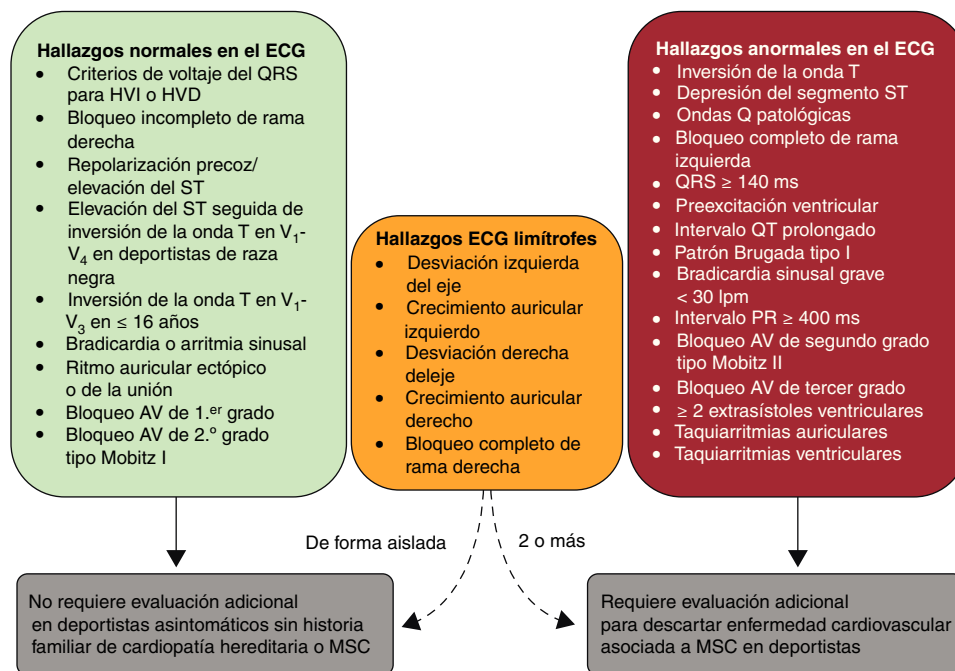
Hallazgos normales en el ECG
• Criterios de voltaje del QRS para HVI o HVD
• Bloqueo incompleto de rama derecha
• Repolarización precoz/ elevación del ST
• Elevación del ST seguida de inversión de la onda T en $V_1$-$V_4$ en deportistas de raza negra
• Inversión de la onda T en $V_1$-$V_3$ en ≤ 16 años
• Bradicardia o arritmia sinusal
• Ritmo auricular ectópico o de la unión
• Bloqueo AV de 1.$^{er}$ grado
• Bloqueo AV de 2.º grado tipo Mobitz I

Hallazgos ECG limítrofes
• Desviación izquierda del eje
• Crecimiento auricular izquierdo
• Desviación derecha deleje
• Crecimiento auricular derecho
• Bloqueo completo de rama derecha

Hallazgos anormales en el ECG
• Inversión de la onda T
• Depresión del segmento ST
• Ondas Q patológicas
• Bloqueo completo de rama izquierda
• QRS ≥ 140 ms
• Preexcitación ventricular
• Intervalo QT prolongado
• Patrón Brugada tipo I
• Bradicardia sinusal grave < 30 lpm
• Intervalo PR ≥ 400 ms
• Bloqueo AV de segundo grado tipo Mobitz II
• Bloqueo AV de tercer grado
• ≥ 2 extrasístoles ventriculares
• Taquiarritmias auriculares
• Taquiarritmias ventriculares

De forma aislada

2 o más

No requiere evaluación adicional en deportistas asintomáticos sin historia familiar de cardiopatía hereditaria o MSC

Requiere evaluación adicional para descartar enfermedad cardiovascular asociada a MSC en deportistas